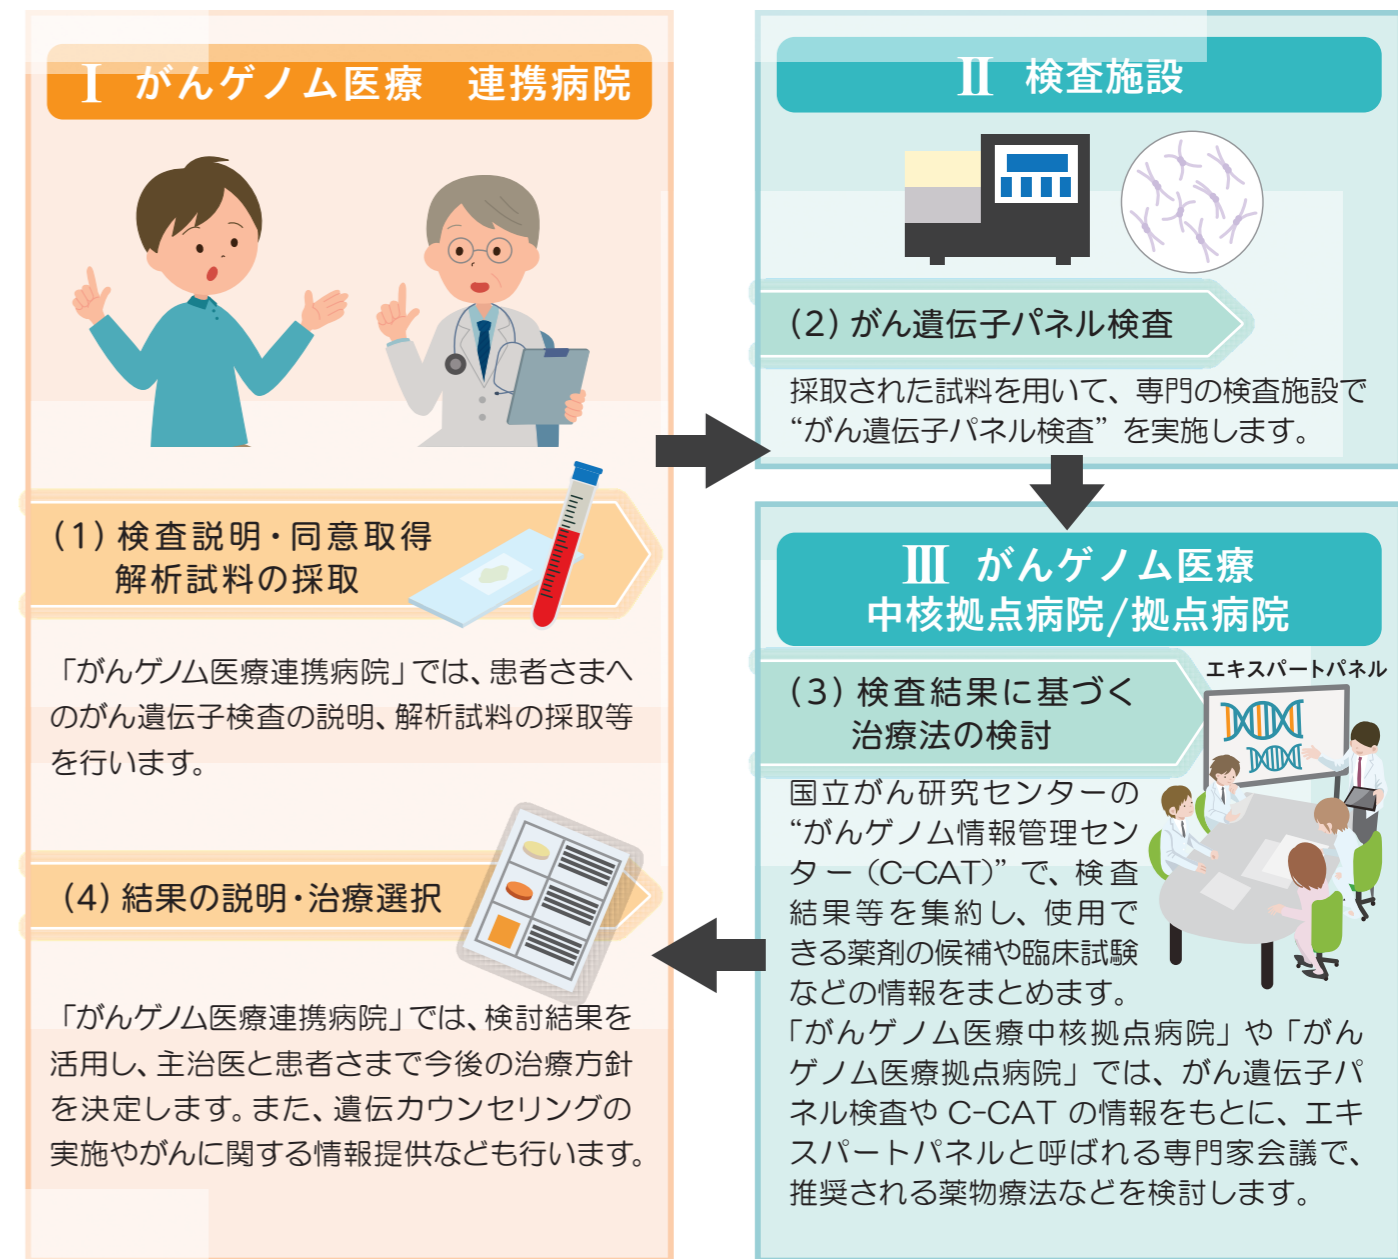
Ⅰ がんゲノム医療　連携病院

(1) 検査説明・同意取得
解析試料の採取

「がんゲノム医療連携病院」では、患者さまへのがん遺伝子検査の説明、解析試料の採取等を行います。

(4) 結果の説明・治療選択

「がんゲノム医療連携病院」では、検討結果を活用し、主治医と患者さまで今後の治療方針を決定します。また、遺伝カウンセリングの実施やがんに関する情報提供なども行います。

Ⅱ 検査施設

(2) がん遺伝子パネル検査

採取された試料を用いて、専門の検査施設で“がん遺伝子パネル検査”を実施します。

Ⅲ がんゲノム医療
中核拠点病院/拠点病院

(3) 検査結果に基づく
治療法の検討

エキスパートパネル

国立がん研究センターの“がんゲノム情報管理センター（C-CAT）”で、検査結果等を集約し、使用できる薬剤の候補や臨床試験などの情報をまとめます。
「がんゲノム医療中核拠点病院」や「がんゲノム医療拠点病院」では、がん遺伝子パネル検査や C-CAT の情報をもとに、エキスパートパネルと呼ばれる専門家会議で、推奨される薬物療法などを検討します。